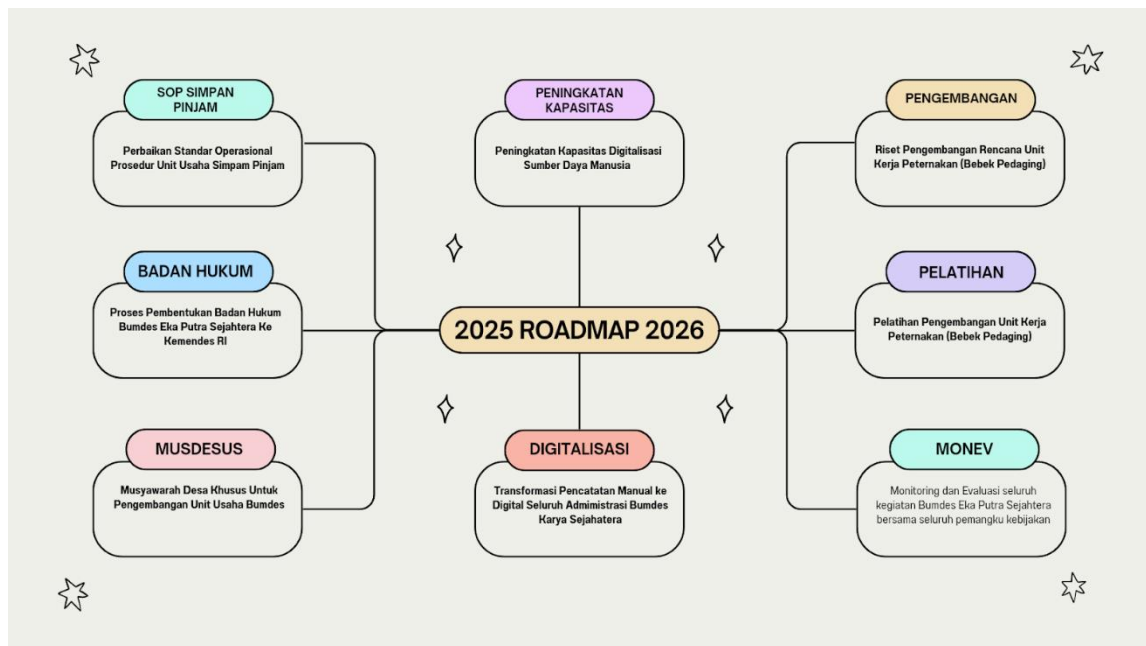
SOP SIMPAN PINJAM

Perbaikan Standar Operasional Prosedur Unit Usaha Simpam Pinjam

PENINGKATAN KAPASITAS

Peningkatan Kapasitas Digitalisasi Sumber Daya Manusia

PENGEMBANGAN

Riset Pengembangan Rencana Unit Kerja Peternakan (Bebek Pedaging)

BADAN HUKUM

Proses Pembentukan Badan Hukum Bumdes Eka Putra Sejahtera Ke Kemendes RI

2025 ROADMAP 2026

PELATIHAN

Pelatihan Pengembangan Unit Kerja Peternakan (Bebek Pedaging)

MUSDESUS

Musyawarah Desa Khusus Untuk Pengembangan Unit Usaha Bumdes

DIGITALISASI

Transformasi Pencatatan Manual ke Digital Seluruh Administrasi Bumdes Karya Sejahatera

MONEV

Monitoring dan Evaluasi seluruh kegiatan Bumdes Eka Putra Sejahtera bersama seluruh pemangku kebijakan